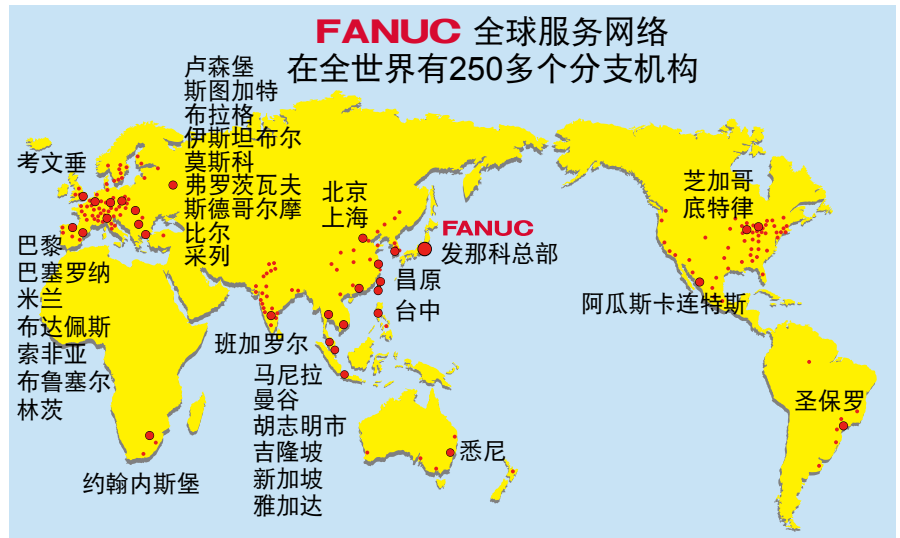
FANUC 全球服务网络
在全世界有250多个分支机构

卢森堡
斯图加特
布拉格
伊斯坦布尔
莫斯科
弗罗茨瓦夫
斯德哥尔摩
比尔
采列

考文垂

巴黎
巴塞罗纳
米兰
布达佩斯
索非亚
布鲁塞尔
林茨

约翰内斯堡

北京
上海

FANUC
发那科总部

昌原
台中

班加罗尔

马尼拉
曼谷
胡志明市
吉隆坡
新加坡
雅加达

悉尼

芝加哥
底特律

阿瓜斯卡连特斯

圣保罗